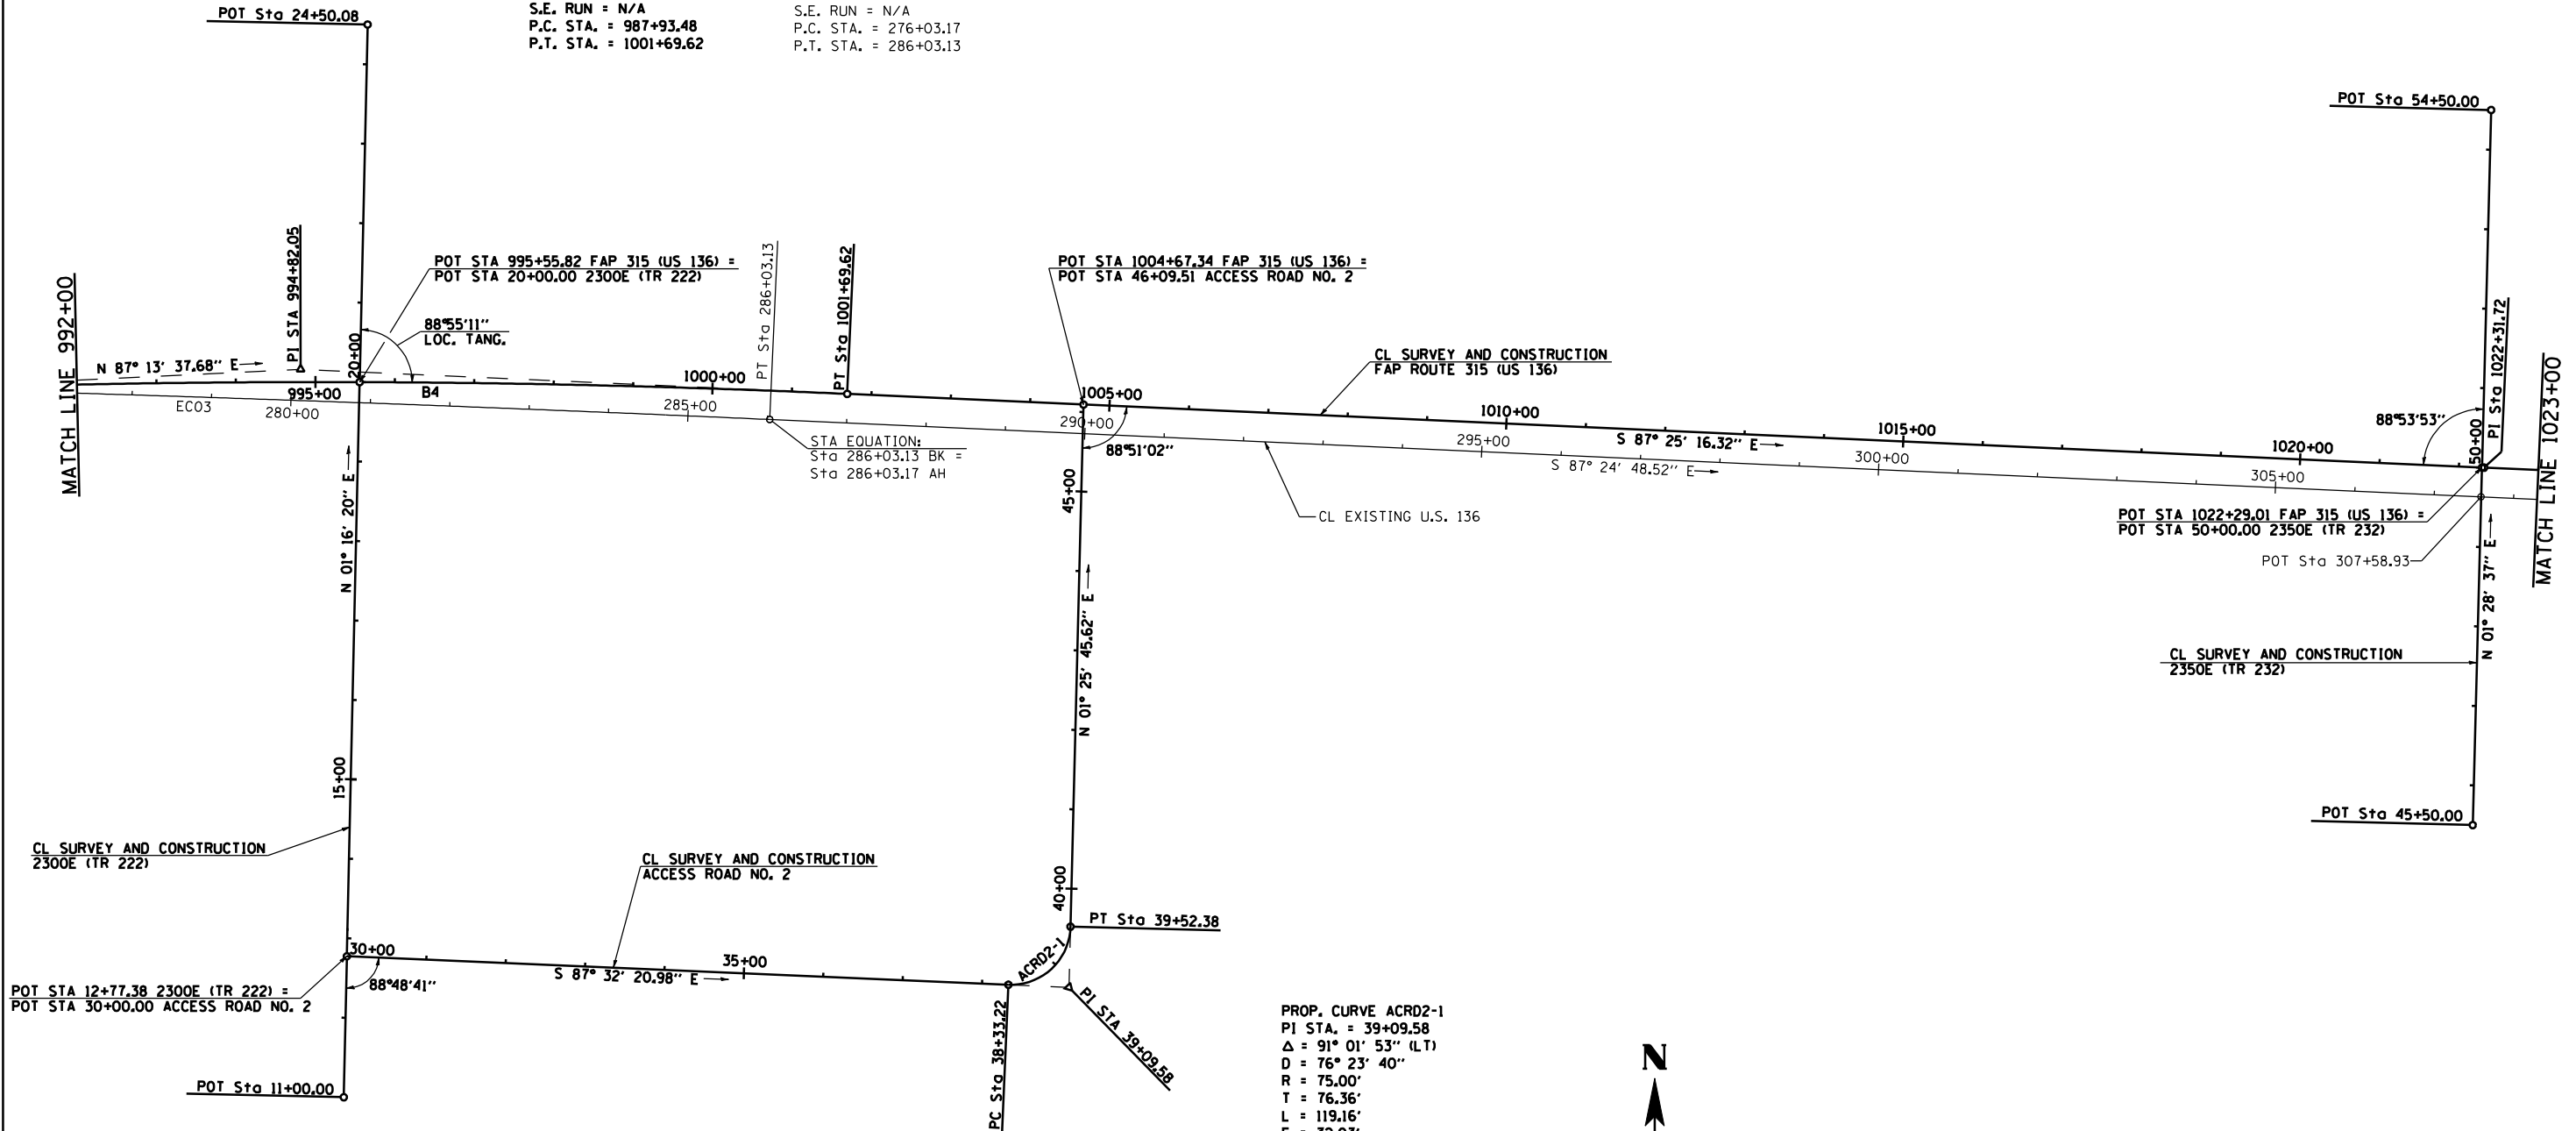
S.E. RUN = N/A
P.C. STA. = 987+93.48
P.T. STA. = 1001+69.62

S.E. RUN = N/A
P.C. STA. = 276+03.17
P.T. STA. = 286+03.13

POT Sta 24+50.08

POT Sta 54+50.00

MATCH LINE 992+00

PI STA 994+82.05

POT STA 995+55.82 FAP 315 (US 136) =
POT STA 20+00.00 2300E (TR 222)

88°55'11"
LOC. TANG.

PT Sta 286+03.13

PT Sta 1001+69.62

POT STA 1004+67.34 FAP 315 (US 136) =
POT STA 46+09.51 ACCESS ROAD NO. 2

CL SURVEY AND CONSTRUCTION
FAP ROUTE 315 (US 136)

PI Sta 1022+31.72

MATCH LINE 1023+00

N 87° 13' 37.68" E

20+00

995+00

B4

1000+00

1005+00

1010+00

1015+00

1020+00

88°53'53"

50+00

EC03

280+00

285+00

290+00

295+00

300+00

305+00

S 87° 25' 16.32" E

S 87° 24' 48.52" E

STA EQUATION:
Sta 286+03.13 BK =
Sta 286+03.17 AH

88°51'02"

45+00

CL EXISTING U.S. 136

POT STA 1022+29.01 FAP 315 (US 136) =
POT STA 50+00.00 2350E (TR 232)

POT Sta 307+58.93

N 01° 16' 20" E

N 01° 25' 45.62" E

N 01° 28' 37" E

CL SURVEY AND CONSTRUCTION
2350E (TR 232)

15+00

POT Sta 45+50.00

CL SURVEY AND CONSTRUCTION
2300E (TR 222)

CL SURVEY AND CONSTRUCTION
ACCESS ROAD NO. 2

40+00

PT Sta 39+52.38

30+00

35+00

ACRD2-1

S 87° 32' 20.98" E

88°48'41"

POT STA 12+77.38 2300E (TR 222) =
POT STA 30+00.00 ACCESS ROAD NO. 2

PI STA 39+09.58

PC Sta 38+33.22

PROP. CURVE ACRD2-1
PI STA. = 39+09.58
$\Delta$ = 91° 01' 53" (LT)
D = 76° 23' 40"
R = 75.00'
T = 76.36'
L = 119.16'
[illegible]

POT Sta 11+00.00

N